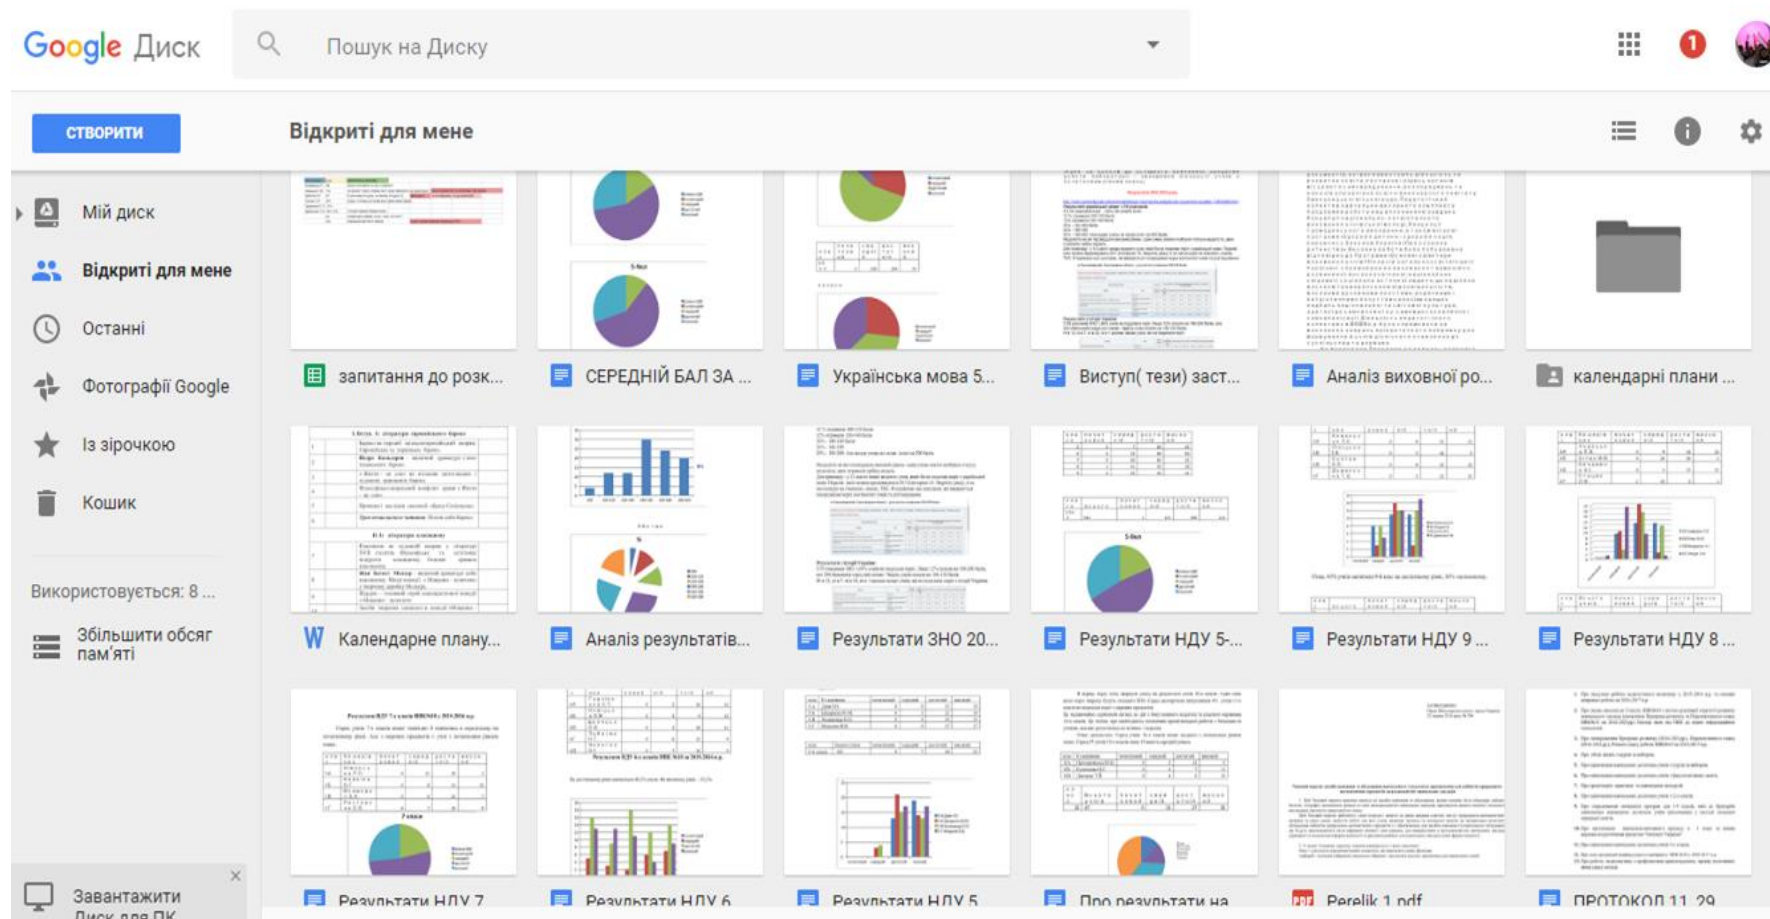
Google Диск

Пошук на Диску

1

СТВОРИТИ

Відкриті для мене

Мій диск

Відкриті для мене

Останні

Фотографії Google

Із зірочкою

Кошик

Використовується: 8 ...

Збільшити обсяг пам'яті

Завантажити Диск для ПК

запитання до розк...

СЕРЕДНІЙ БАЛ ЗА ...

Українська мова 5...

Виступ( тези) заст...

Аналіз виховної ро...

календарні плани ...

Календарне плану...

Аналіз результатів...

Результати ЗНО 20...

Результати НДУ 5-...

Результати НДУ 9 ...

Результати НДУ 8 ...

Результати НДУ 7

Результати НДУ 6

Результати НДУ 5

Про результати на

Perelik 1.pdf

ПРОТОКОЛ 11 29